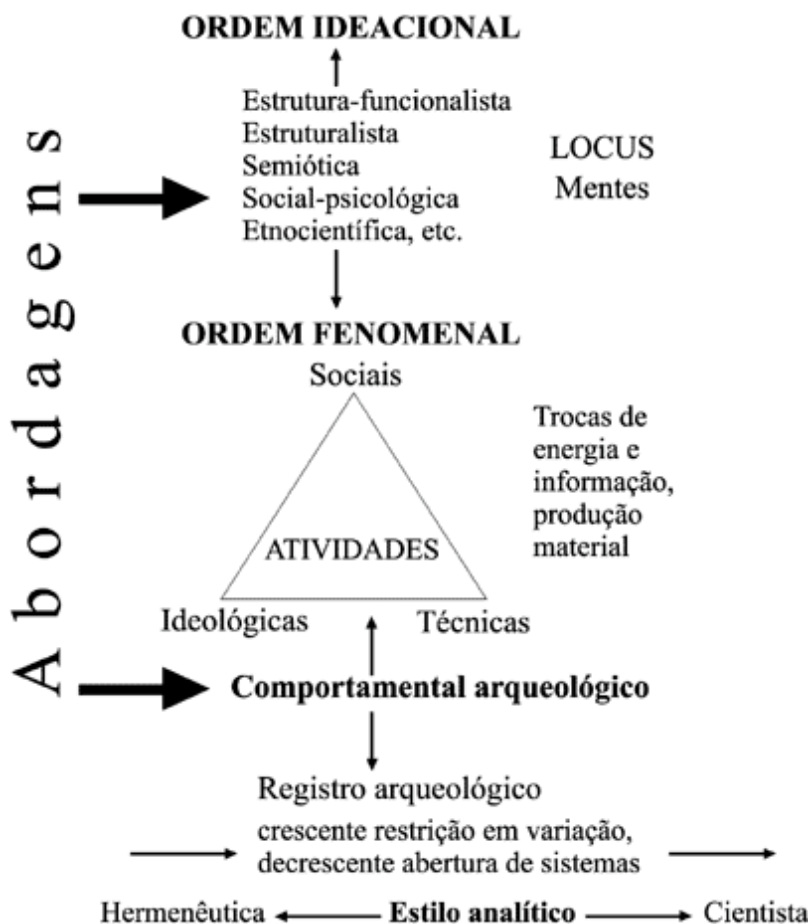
Abordagens

ORDEM IDEACIONAL

Estrutura-funcionalista
Estruturalista
Semiótica
Social-psicológica
Etnocientífica, etc.

LOCUS
Mentes

ORDEM FENOMENAL

Sociais

ATIVIDADES

Ideológicas

Técnicas

Trocas de energia e informação, produção material

Comportamental arqueológico

Registro arqueológico

crescente restrição em variação, decrescente abertura de sistemas

Hermenêutica Estilo analítico Cientista